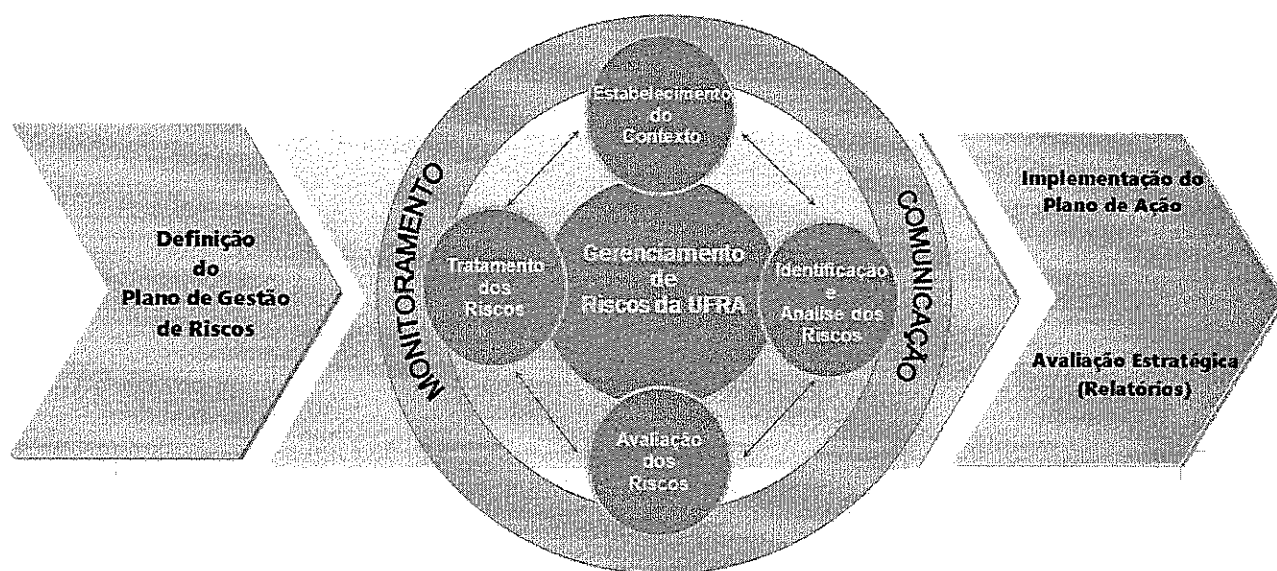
Definição do Plano de Gestão de Riscos

MONITORAMENTO

Estabelecimento do Contexto

Tratamento dos Riscos

Gerenciamento de Riscos da UFRA

Identificação e Análise dos Riscos

Avaliação dos Riscos

COMUNICAÇÃO

Implementação do Plano de Ação

Avaliação Estratégica (Relatórios)